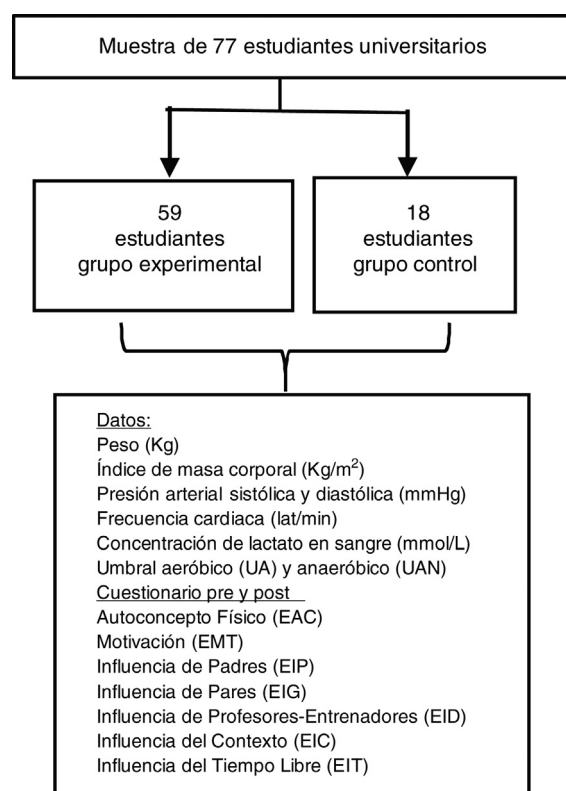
Muestra de 77 estudiantes universitarios

59
estudiantes
grupo experimental

18
estudiantes
grupo control

Datos:
Peso (Kg)
Índice de masa corporal (Kg/m$^2$)
Presión arterial sistólica y diastólica (mmHg)
Frecuencia cardiaca (lat/min)
Concentración de lactato en sangre (mmol/L)
Umbral aeróbico (UA) y anaeróbico (UAN)
Cuestionario pre y post
Autoconcepto Físico (EAC)
Motivación (EMT)
Influencia de Padres (EIP)
Influencia de Pares (EIG)
Influencia de Profesores-Entrenadores (EID)
Influencia del Contexto (EIC)
Influencia del Tiempo Libre (EIT)